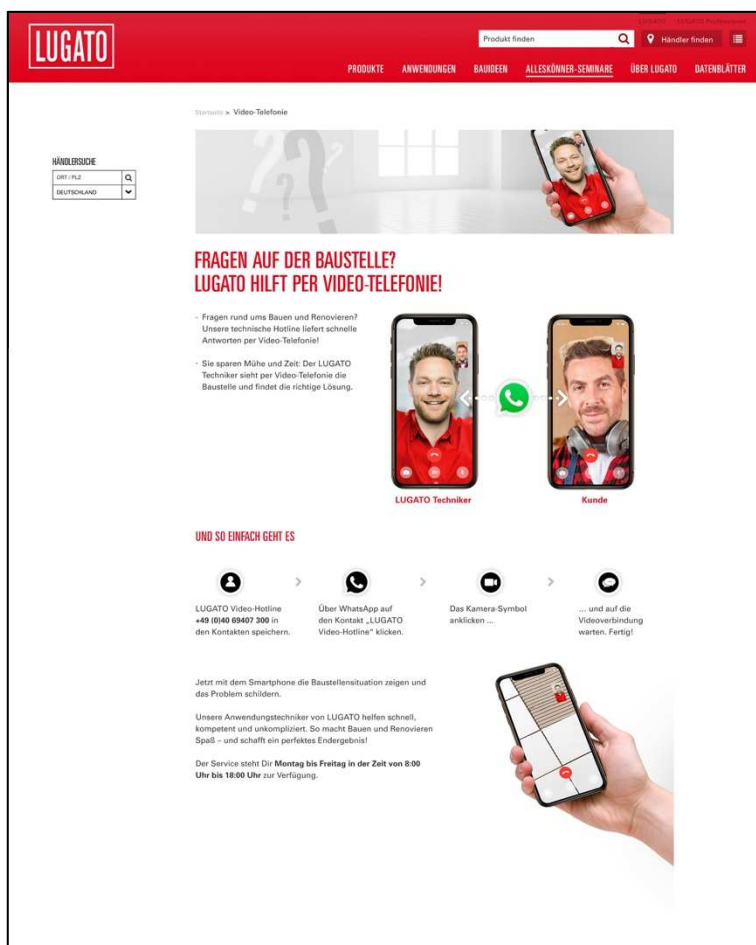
LUGATO

LUGATO | LUGATO Professional

Produkt finden

Händler finden

PRODUKTE ANWENDUNGEN BAUIDEEN ALLESKÖNNER-SEMINARE ÜBER LUGATO DATENBLÄTTER

Startseite > Video-Telefonie

HÄNDLERSUCHE

ORT / PLZ

DEUTSCHLAND

FRAGEN AUF DER BAUSTELLE?
LUGATO HILFT PER VIDEO-TELEFONIE!

- Fragen rund ums Bauen und Renovieren? Unsere technische Hotline liefert schnelle Antworten per Video-Telefonie!

- Sie sparen Mühe und Zeit: Der LUGATO Techniker sieht per Video-Telefonie die Baustelle und findet die richtige Lösung.

LUGATO Techniker

Kunde

UND SO EINFACH GEHT ES

LUGATO Video-Hotline **+49 (0)40 69407 300** in den Kontakten speichern.

Über WhatsApp auf den Kontakt „LUGATO Video-Hotline" klicken.

Das Kamera-Symbol anklicken ...

... und auf die Videoverbindung warten. Fertig!

Jetzt mit dem Smartphone die Baustellensituation zeigen und das Problem schildern.

Unsere Anwendungstechniker von LUGATO helfen schnell, kompetent und unkompliziert. So macht Bauen und Renovieren Spaß – und schafft ein perfektes Endergebnis!

Der Service steht Dir **Montag bis Freitag in der Zeit von 8:00 Uhr bis 18:00 Uhr** zur Verfügung.